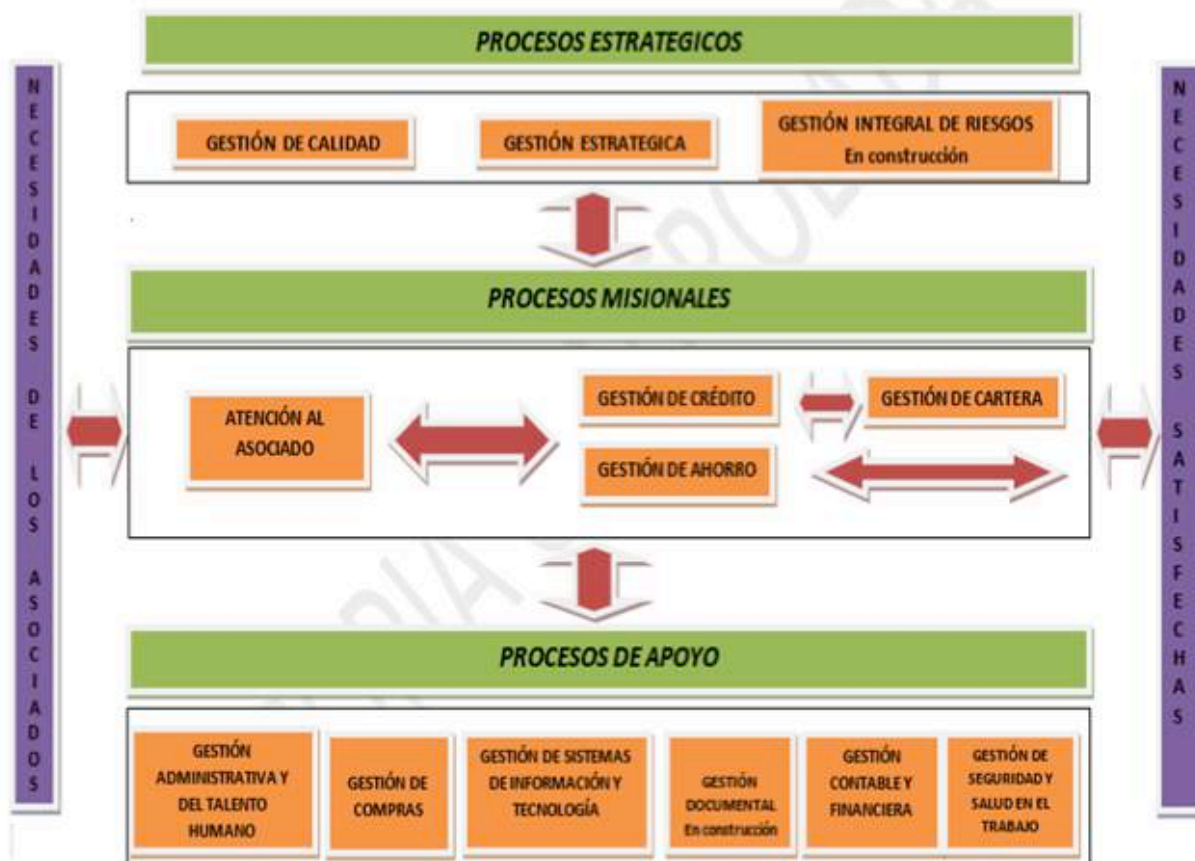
NECESIDADES DE LOS ASOCIADOS

PROCESOS ESTRATEGICOS

GESTIÓN DE CALIDAD

GESTIÓN ESTRATEGICA

GESTIÓN INTEGRAL DE RIESGOS
En construcción

PROCESOS MISIONALES

ATENCIÓN AL ASOCIADO

GESTIÓN DE CRÉDITO

GESTIÓN DE CARTERA

GESTIÓN DE AHORRO

PROCESOS DE APOYO

GESTIÓN ADMINISTRATIVA Y DEL TALENTO HUMANO

GESTIÓN DE COMPRAS

GESTIÓN DE SISTEMAS DE INFORMACIÓN Y TECNOLOGÍA

GESTIÓN DOCUMENTAL
En construcción

GESTIÓN CONTABLE Y FINANCIERA

GESTIÓN DE SEGURIDAD Y SALUD EN EL TRABAJO

NECESIDADES SATISFECHAS